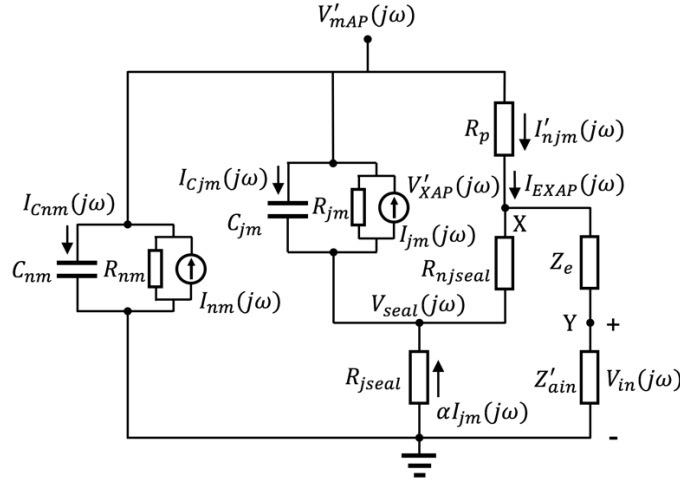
$V'_{mAP}(j\omega)$

$R_p$ $I'_{njm}(j\omega)$

$I_{Cjm}(j\omega)$ $V'_{XAP}(j\omega)$ $I_{EXAP}(j\omega)$

$I_{Cnm}(j\omega)$ $C_{jm}$ $R_{jm}$ $I_{jm}(j\omega)$ X

$C_{nm}$ $R_{nm}$ $R_{njseal}$ $Z_e$

$I_{nm}(j\omega)$ $V_{seal}(j\omega)$ Y +

$R_{jseal}$ $Z'_{ain}$ $V_{in}(j\omega)$

$\alpha I_{jm}(j\omega)$ -